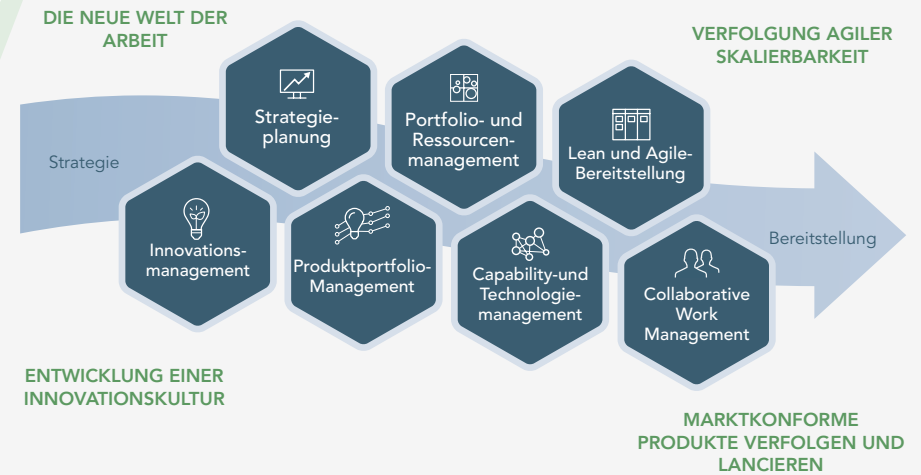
DIE NEUE WELT DER ARBEIT

VERFOLGUNG AGILER SKALIERBARKEIT

Strategie

Strategieplanung

Portfolio- und Ressourcenmanagement

Lean und Agile-Bereitstellung

Innovationsmanagement

Produktportfolio-Management

Capability-und Technologiemanagement

Collaborative Work Management

Bereitstellung

ENTWICKLUNG EINER INNOVATIONSKULTUR

MARKTKONFORME PRODUKTE VERFOLGEN UND LANCIEREN